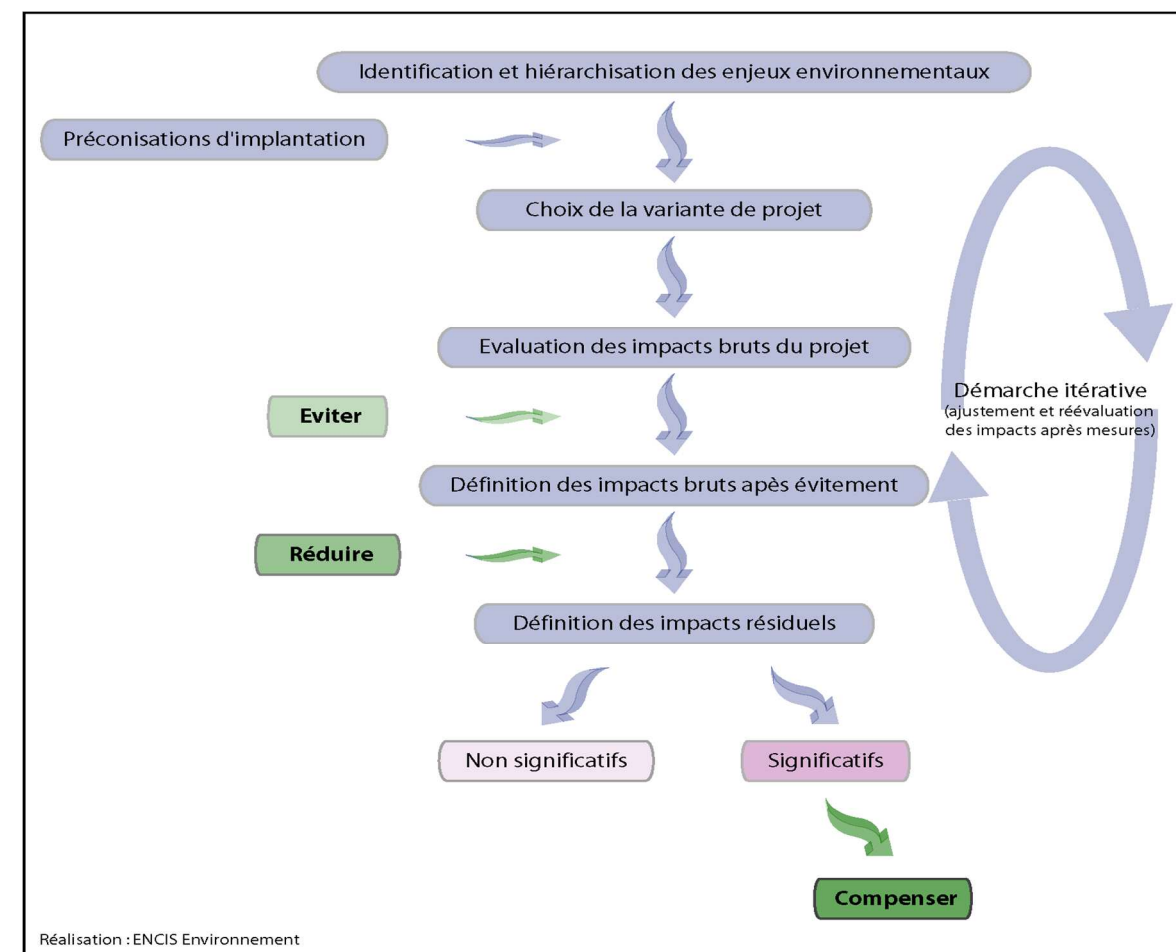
Identification et hiérarchisation des enjeux environnementaux

Préconisations d'implantation

Choix de la variante de projet

Evaluation des impacts bruts du projet

Démarche itérative
(ajustement et réévaluation des impacts après mesures)

Eviter

Définition des impacts bruts apès évitement

Réduire

Définition des impacts résiduels

Non significatifs

Significatifs

Compenser

Réalisation : ENCIS Environnement